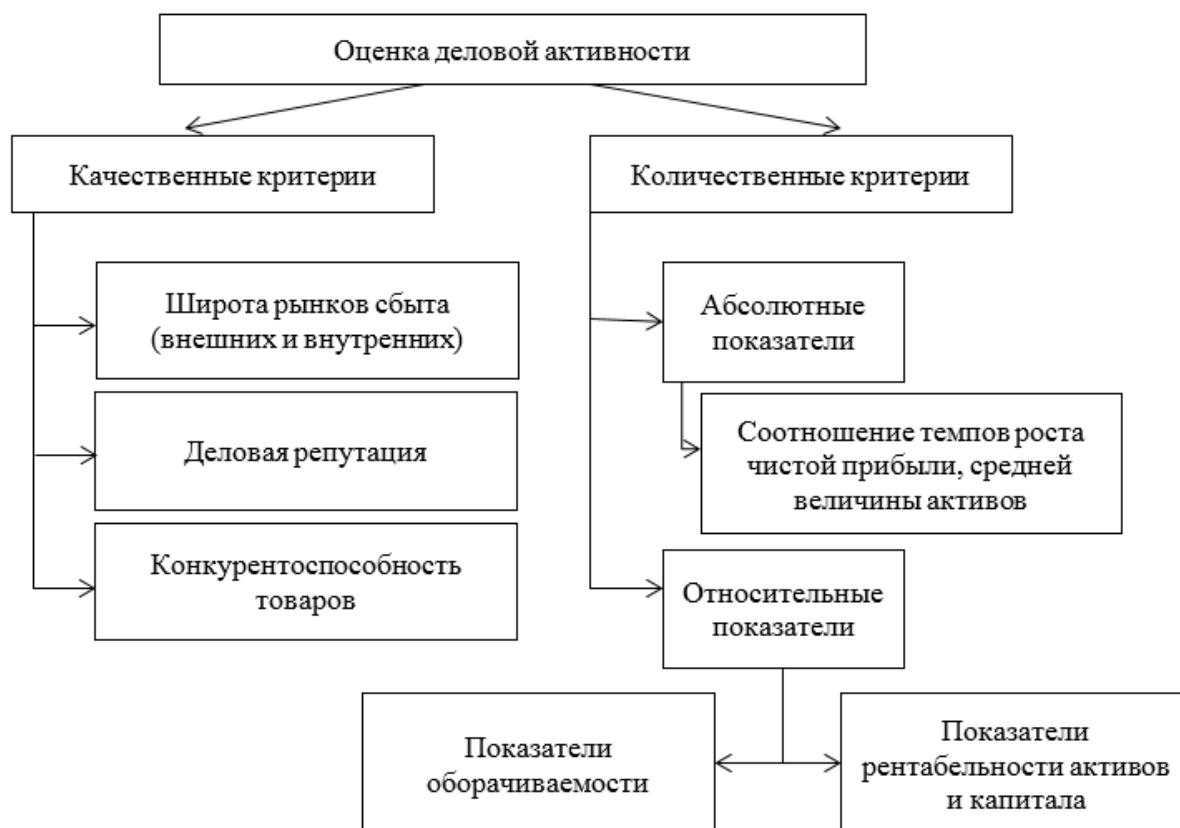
Оценка деловой активности

Качественные критерии

Количественные критерии

Широта рынков сбыта (внешних и внутренних)

Деловая репутация

Конкурентоспособность товаров

Абсолютные показатели

Соотношение темпов роста чистой прибыли, средней величины активов

Относительные показатели

Показатели оборачиваемости

Показатели рентабельности активов и капитала